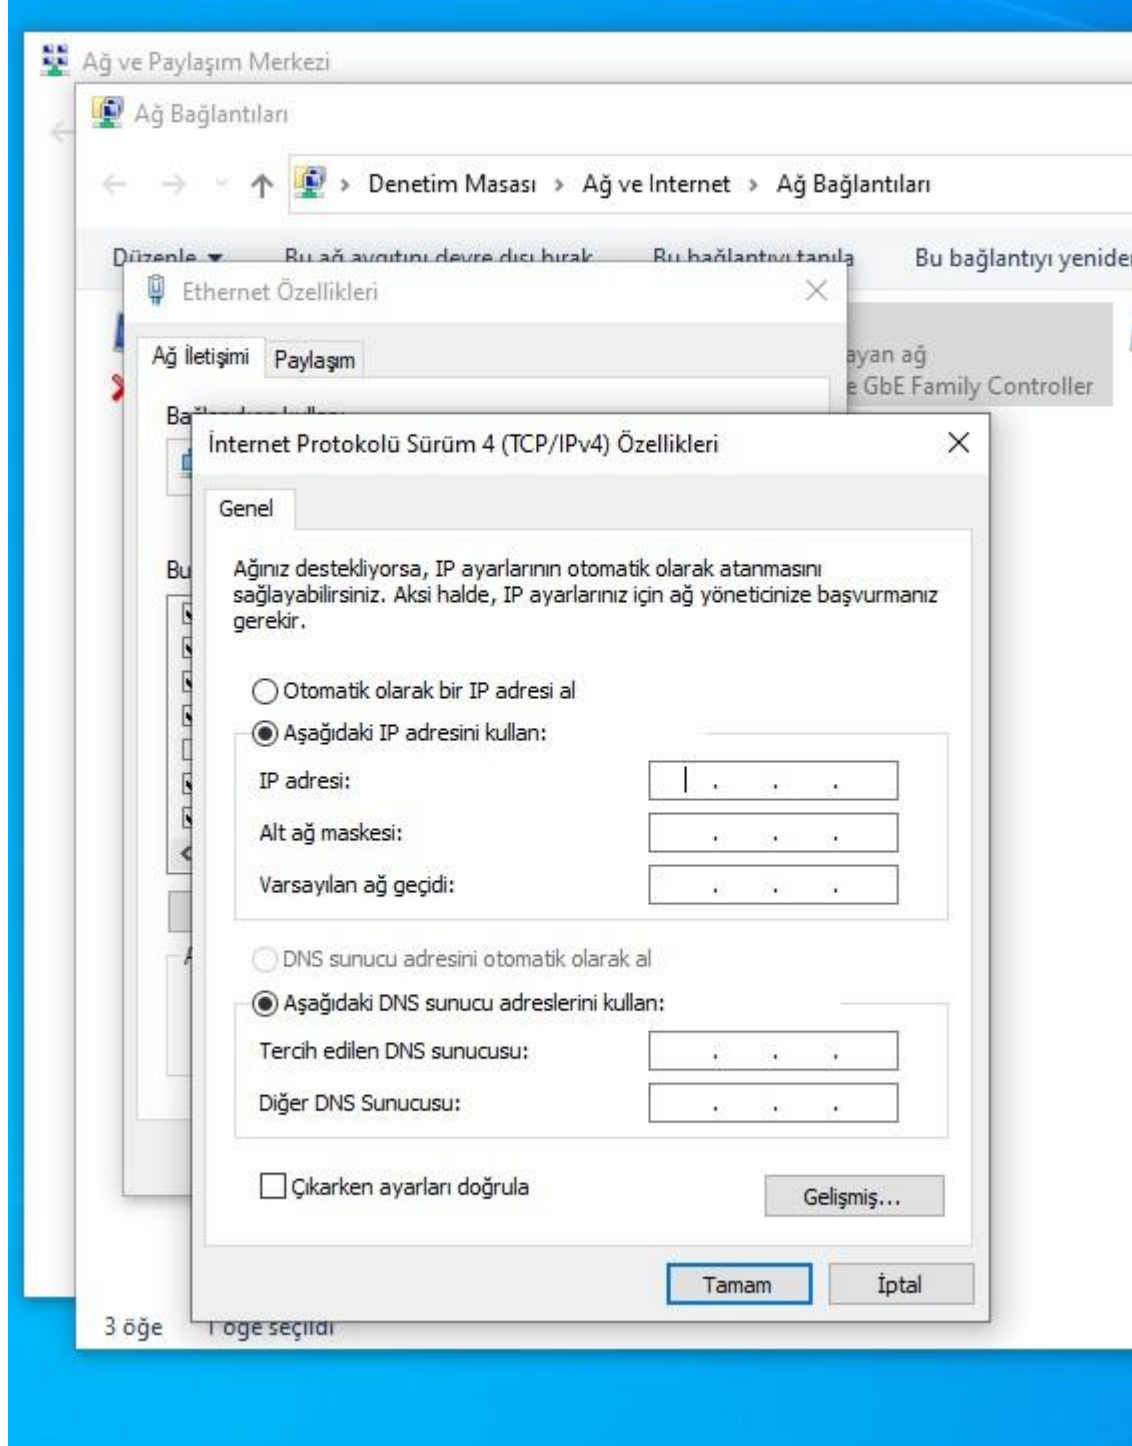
Ağ ve Paylaşım Merkezi

Ağ Bağlantıları

Denetim Masası › Ağ ve Internet › Ağ Bağlantıları

Düzenle ▾ Bu ağ aygıtını devre dışı bırak Bu bağlantıyı tanıla Bu bağlantıyı yenide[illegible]

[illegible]ayan ağ
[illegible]e GbE Family Controller

Ethernet Özellikleri

Ağ İletişimi Paylaşım

Ba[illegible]

Bu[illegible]

İnternet Protokolü Sürüm 4 (TCP/IPv4) Özellikleri

Genel

Ağınız destekliyorsa, IP ayarlarının otomatik olarak atanmasını sağlayabilirsiniz. Aksi halde, IP ayarlarınız için ağ yöneticinize başvurmanız gerekir.

Otomatik olarak bir IP adresi al
Aşağıdaki IP adresini kullan:
IP adresi: . . .
Alt ağ maskesi: . . .
Varsayılan ağ geçidi: . . .

DNS sunucu adresini otomatik olarak al
Aşağıdaki DNS sunucu adreslerini kullan:
Tercih edilen DNS sunucusu: . . .
Diğer DNS Sunucusu: . . .

Çıkarken ayarları doğrula
Gelişmiş...

Tamam İptal

3 öğe 1 öğe seçildi